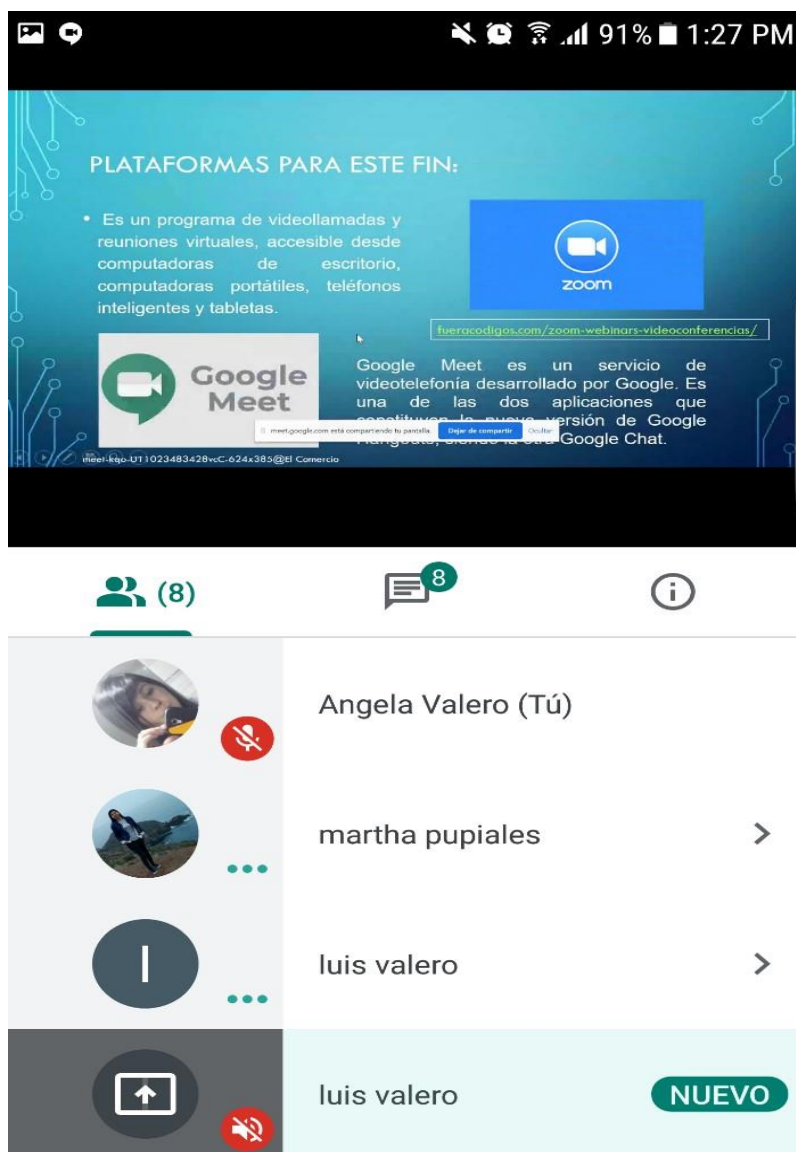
91% 1:27 PM

PLATAFORMAS PARA ESTE FIN:

• Es un programa de videollamadas y reuniones virtuales, accesible desde computadoras de escritorio, computadoras portátiles, teléfonos inteligentes y tabletas.

zoom

fueracodigos.com/zoom-webinars-videoconferencias/

Google Meet

Google Meet es un servicio de videotelefonía desarrollado por Google. Es una de las dos aplicaciones que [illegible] versión de Google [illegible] Google Chat.

meet.google.com está compartiendo tu pantalla. Dejar de compartir Ocultar

meet-kqo-U11023483428vcC-624x385@El Comercio

(8)

8

Angela Valero (Tú)

martha pupiales

I

luis valero

luis valero

NUEVO